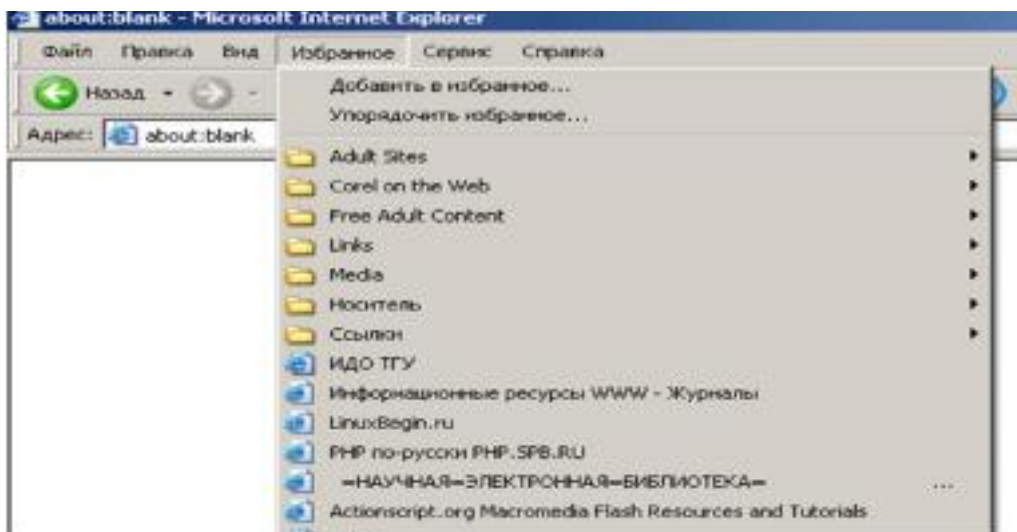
about:blank - Microsoft Internet Explorer

Файл Правка Вид Избранное Сервис Справка

Назад

Адрес: about:blank

Добавить в избранное...
Упорядочить избранное...
Adult Sites
Corel on the Web
Free Adult Content
Links
Media
Носитель
Ссылки
ИДО ТГУ
Информационные ресурсы WWW - Журналы
LinuxBegin.ru
PHP по-русски PHP.SPB.RU
=НАУЧНАЯ=ЭЛЕКТРОННАЯ=БИБЛИОТЕКА=
Actionscript.org Macromedia Flash Resources and Tutorials